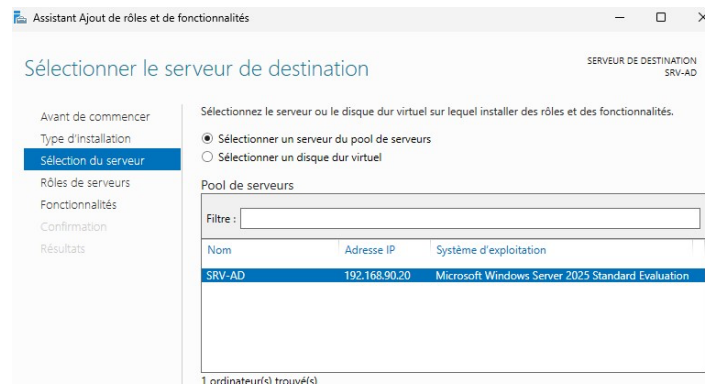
Assistant Ajout de rôles et de fonctionnalités

Sélectionner le serveur de destination

SERVEUR DE DESTINATION
SRV-AD

Avant de commencer
Type d'installation
Sélection du serveur
Rôles de serveurs
Fonctionnalités
Confirmation
Résultats

Sélectionnez le serveur ou le disque dur virtuel sur lequel installer des rôles et des fonctionnalités.

Sélectionner un serveur du pool de serveurs
Sélectionner un disque dur virtuel

Pool de serveurs

Filtre :

| Nom | Adresse IP | Système d'exploitation |
|---|---|---|
| SRV-AD | 192.168.90.20 | Microsoft Windows Server 2025 Standard Evaluation |

1 ordinateur(s) trouvé(s)